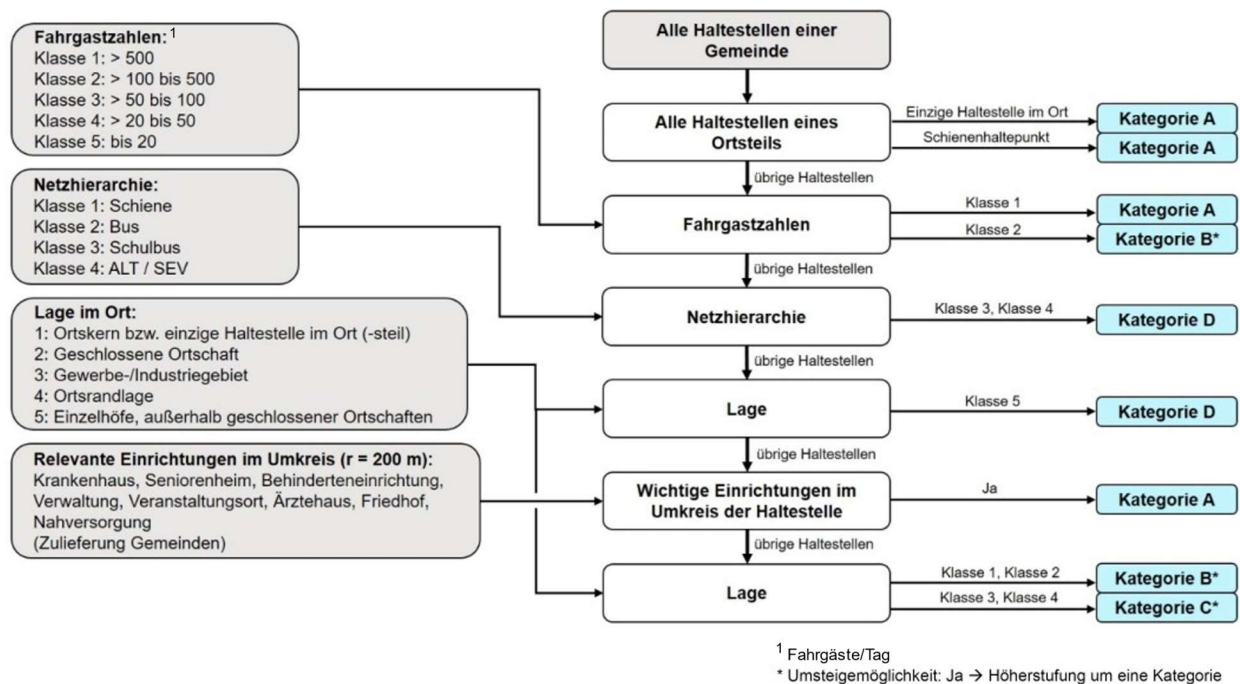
Fahrgastzahlen:$^1$
Klasse 1: > 500
Klasse 2: > 100 bis 500
Klasse 3: > 50 bis 100
Klasse 4: > 20 bis 50
Klasse 5: bis 20

Netzhierarchie:
Klasse 1: Schiene
Klasse 2: Bus
Klasse 3: Schulbus
Klasse 4: ALT / SEV

Lage im Ort:
1: Ortskern bzw. einzige Haltestelle im Ort (-steil)
2: Geschlossene Ortschaft
3: Gewerbe-/Industriegebiet
4: Ortsrandlage
5: Einzelhöfe, außerhalb geschlossener Ortschaften

Relevante Einrichtungen im Umkreis (r = 200 m):
Krankenhaus, Seniorenheim, Behinderteneinrichtung, Verwaltung, Veranstaltungsort, Ärztehaus, Friedhof, Nahversorgung
(Zulieferung Gemeinden)

Alle Haltestellen einer Gemeinde

Alle Haltestellen eines Ortsteils
Einzige Haltestelle im Ort
Kategorie A
Schienenhaltepunkt
Kategorie A
übrige Haltestellen

Fahrgastzahlen
Klasse 1
Kategorie A
Klasse 2
Kategorie B*
übrige Haltestellen

Netzhierarchie
Klasse 3, Klasse 4
Kategorie D
übrige Haltestellen

Lage
Klasse 5
Kategorie D
übrige Haltestellen

Wichtige Einrichtungen im Umkreis der Haltestelle
Ja
Kategorie A
übrige Haltestellen

Lage
Klasse 1, Klasse 2
Kategorie B*
Klasse 3, Klasse 4
Kategorie C*

$^1$ Fahrgäste/Tag
* Umsteigemöglichkeit: Ja → Höherstufung um eine Kategorie